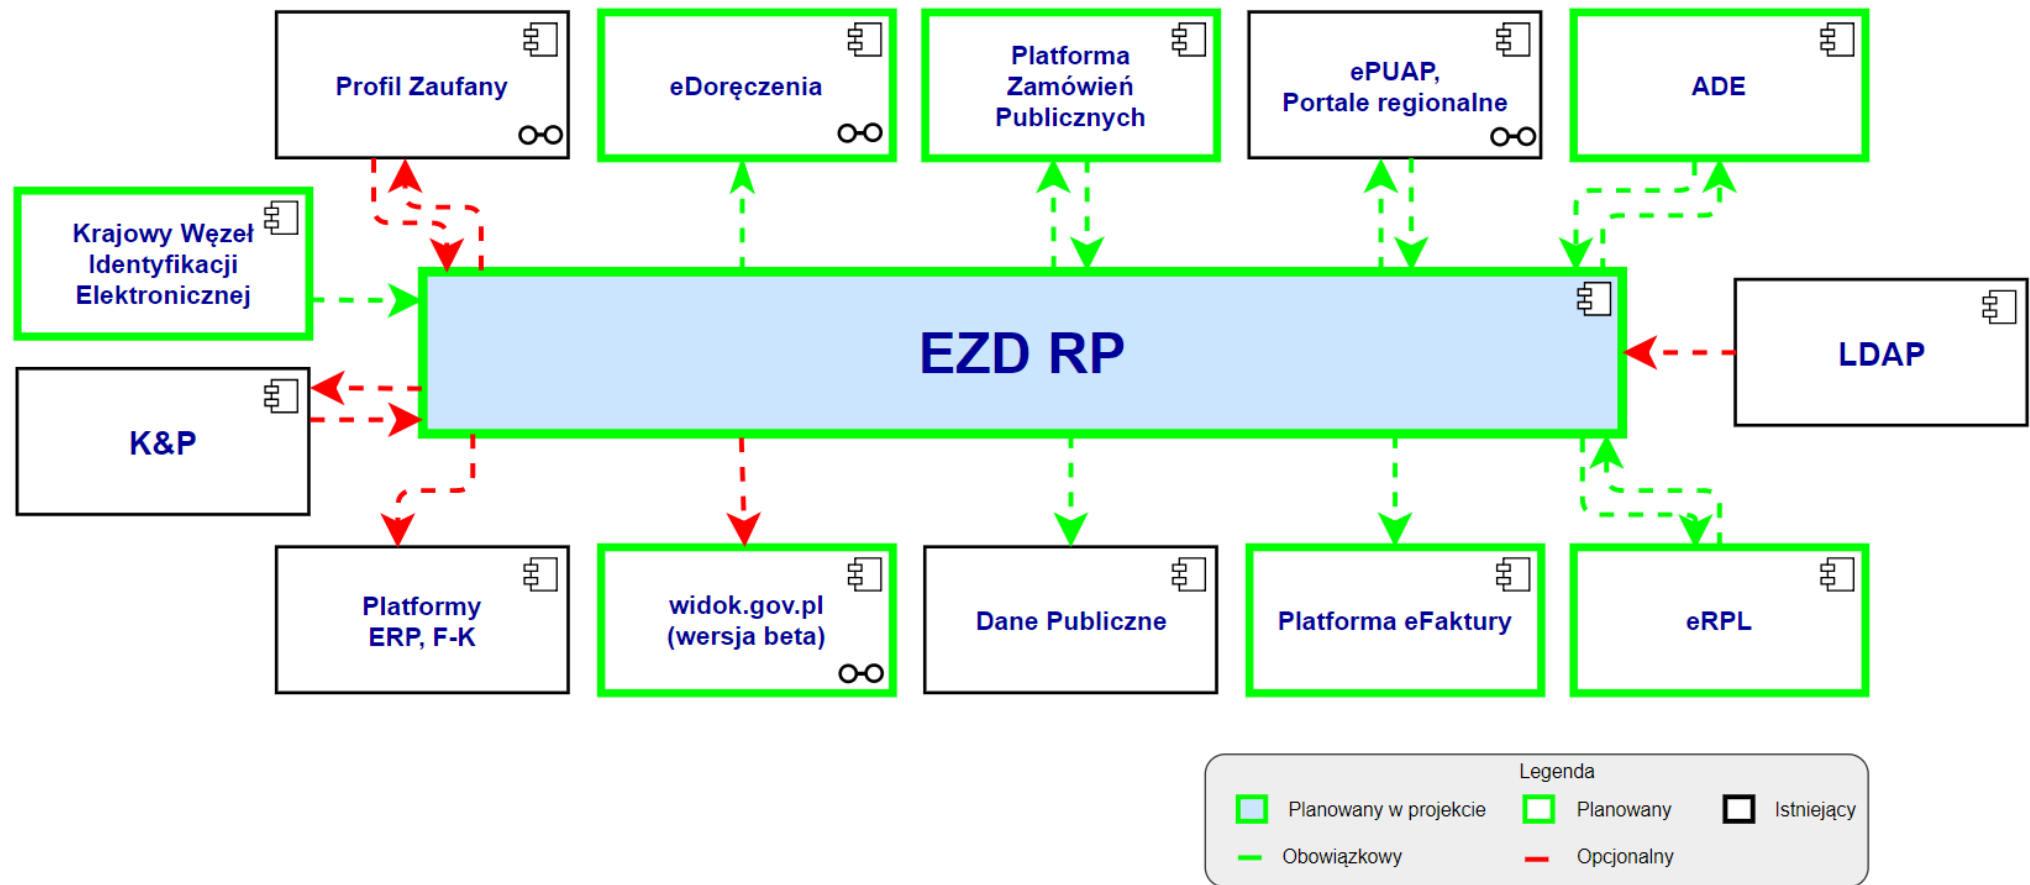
Profil Zaufany

eDoręczenia

Platforma Zamówień Publicznych

ePUAP, Portale regionalne

ADE

Krajowy Węzeł Identyfikacji Elektronicznej

EZD RP

LDAP

K&P

Platformy ERP, F-K

widok.gov.pl (wersja beta)

Dane Publiczne

Platforma eFaktury

eRPL

Legenda

Planowany w projekcie

Planowany

Istniejący

Obowiązkowy

Opcjonalny